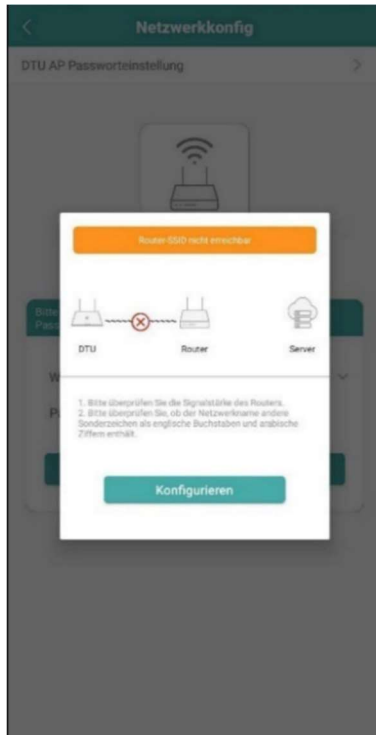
Netzwerkkonfig

DTU AP Passworteinstellung

Router-SSID nicht erreichbar

DTU

Router

Server

1. Bitte überprüfen Sie die Signalstärke des Routers.
2. Bitte überprüfen Sie, ob der Netzwerkname andere Sonderzeichen als englische Buchstaben und arabische Ziffern enthält.

Konfigurieren

Bitte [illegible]
Pass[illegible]

W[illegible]

P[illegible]